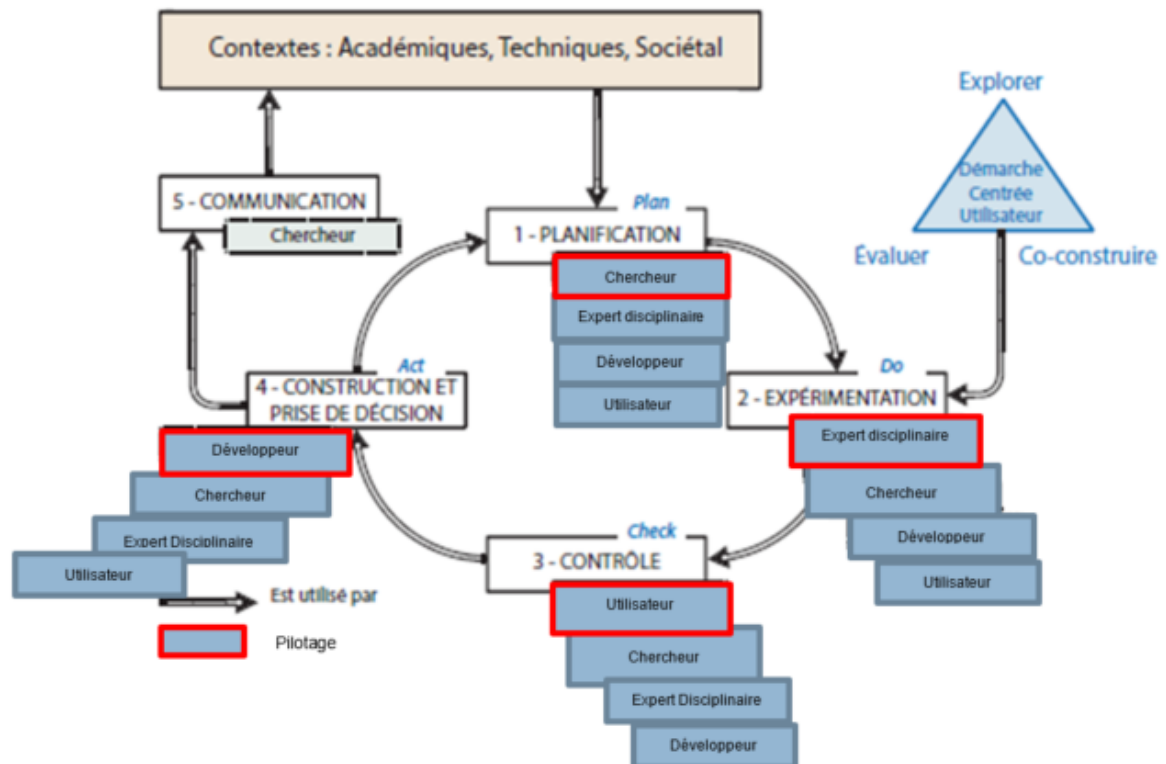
Contextes : Académiques, Techniques, Sociétal

Explorer

Démarche Centrée Utilisateur

Évaluer

Co-construire

5 - COMMUNICATION

Chercheur

Plan

1 - PLANIFICATION

Chercheur

Expert disciplinaire

Développeur

Utilisateur

Do

2 - EXPÉRIMENTATION

Expert disciplinaire

Chercheur

Développeur

Utilisateur

Act

4 - CONSTRUCTION ET PRISE DE DÉCISION

Développeur

Chercheur

Expert Disciplinaire

Utilisateur

Check

3 - CONTRÔLE

Utilisateur

Chercheur

Expert Disciplinaire

Développeur

Est utilisé par

Pilotage